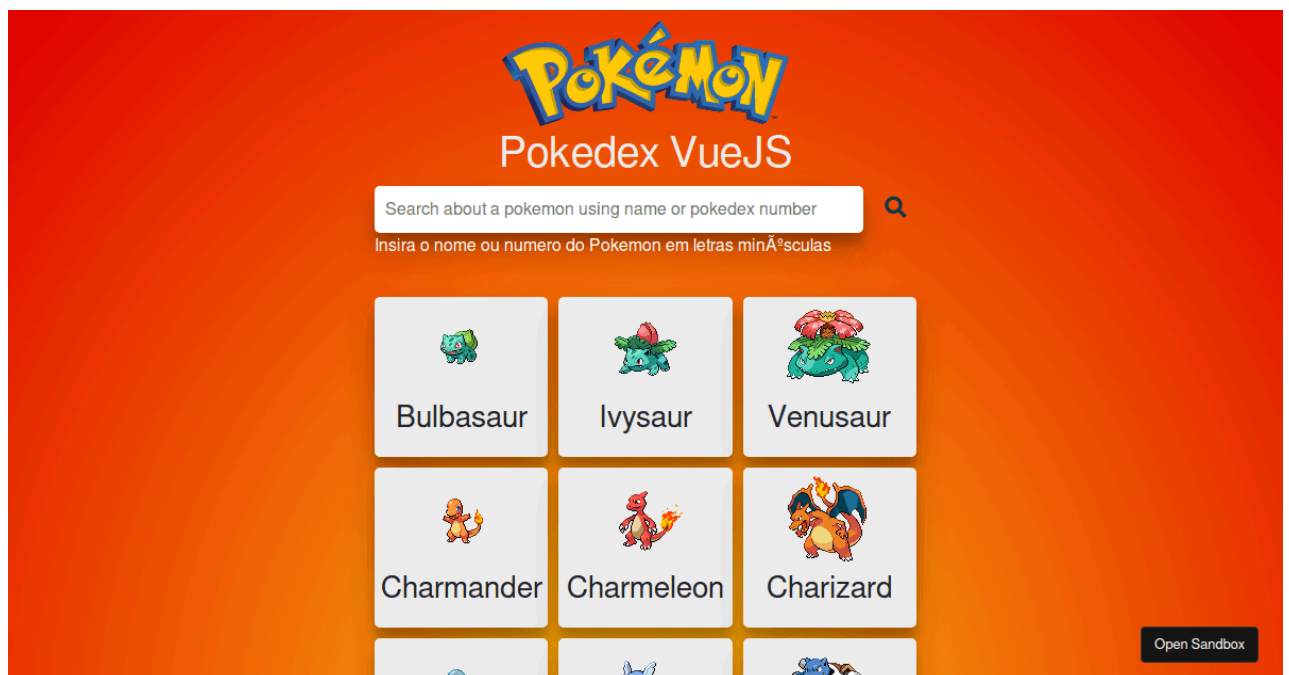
Pokémon

Pokedex VueJS

Search about a pokemon using name or pokedex number

Insira o nome ou numero do Pokemon em letras minÃºsculas

Bulbasaur

Ivysaur

Venusaur

Charmander

Charmeleon

Charizard

Open Sandbox